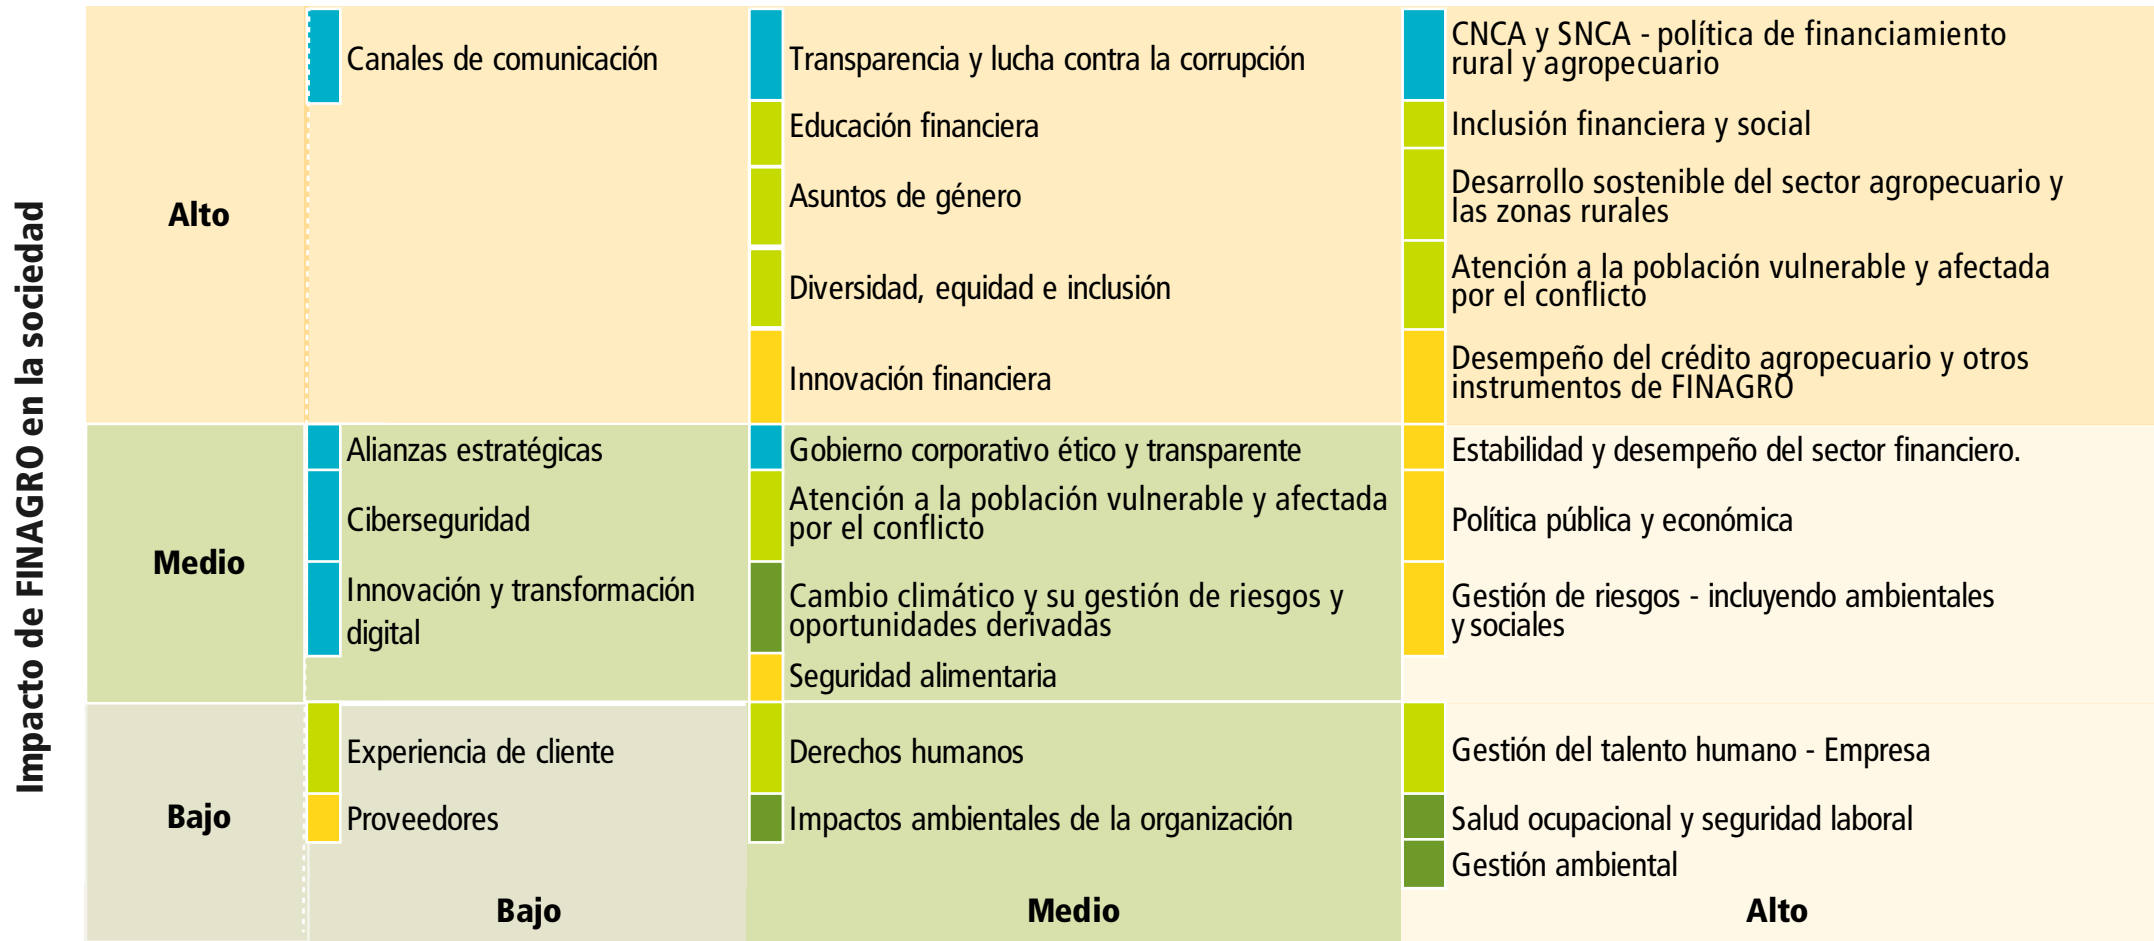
Impacto de FINAGRO en la sociedad

| | Bajo | Medio | Alto |
|---|---|---|---|
| Alto | Canales de comunicación | Transparencia y lucha contra la corrupción<br>Educación financiera<br>Asuntos de género<br>Diversidad, equidad e inclusión<br>Innovación financiera | CNCA y SNCA - política de financiamiento rural y agropecuario<br>Inclusión financiera y social<br>Desarrollo sostenible del sector agropecuario y las zonas rurales<br>Atención a la población vulnerable y afectada por el conflicto<br>Desempeño del crédito agropecuario y otros instrumentos de FINAGRO |
| Medio | Alianzas estratégicas<br>Ciberseguridad<br>Innovación y transformación digital | Gobierno corporativo ético y transparente<br>Atención a la población vulnerable y afectada por el conflicto<br>Cambio climático y su gestión de riesgos y oportunidades derivadas<br>Seguridad alimentaria | Estabilidad y desempeño del sector financiero.<br>Política pública y económica<br>Gestión de riesgos - incluyendo ambientales y sociales |
| Bajo | Experiencia de cliente<br>Proveedores | Derechos humanos<br>Impactos ambientales de la organización | Gestión del talento humano - Empresa<br>Salud ocupacional y seguridad laboral<br>Gestión ambiental |